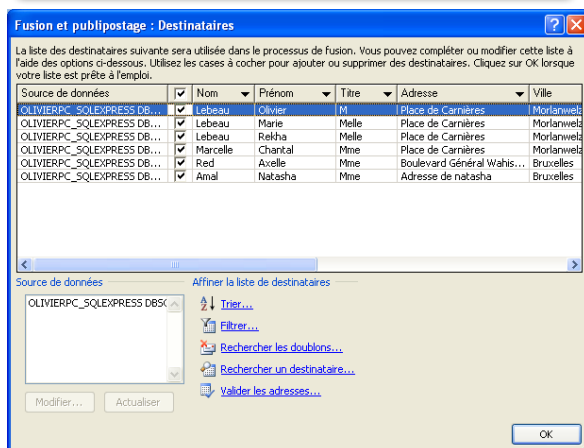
Fusion et publipostage : Destinataires

La liste des destinataires suivante sera utilisée dans le processus de fusion. Vous pouvez compléter ou modifier cette liste à l'aide des options ci-dessous. Utilisez les cases à cocher pour ajouter ou supprimer des destinataires. Cliquez sur OK lorsque votre liste est prête à l'emploi.

| Source de données | ☑ | Nom | Prénom | Titre | Adresse | Ville |
|---|---|---|---|---|---|---|
| OLIVIERPC_SQLEXPRESS DB... | ☑ | Lebeau | Olivier | M | Place de Carnières | Morlanwelz |
| OLIVIERPC_SQLEXPRESS DB... | ☑ | Lebeau | Marie | Melle | Place de Carnières | Morlanwelz |
| OLIVIERPC_SQLEXPRESS DB... | ☑ | Lebeau | Rekha | Melle | Place de Carnières | Morlanwelz |
| OLIVIERPC_SQLEXPRESS DB... | ☑ | Marcelle | Chantal | Mme | Place de Carnières | Morlanwelz |
| OLIVIERPC_SQLEXPRESS DB... | ☑ | Red | Axelle | Melle | Boulevard Général Wahis... | Bruxelles |
| OLIVIERPC_SQLEXPRESS DB... | ☑ | Amal | Natasha | Mme | Adresse de natasha | Bruxelles |

Source de données

OLIVIERPC_SQLEXPRESS DBS(

Modifier...
Actualiser

Affiner la liste de destinataires

Trier...
Filtrer...
Rechercher les doublons...
Rechercher un destinataire...
Valider les adresses...

OK